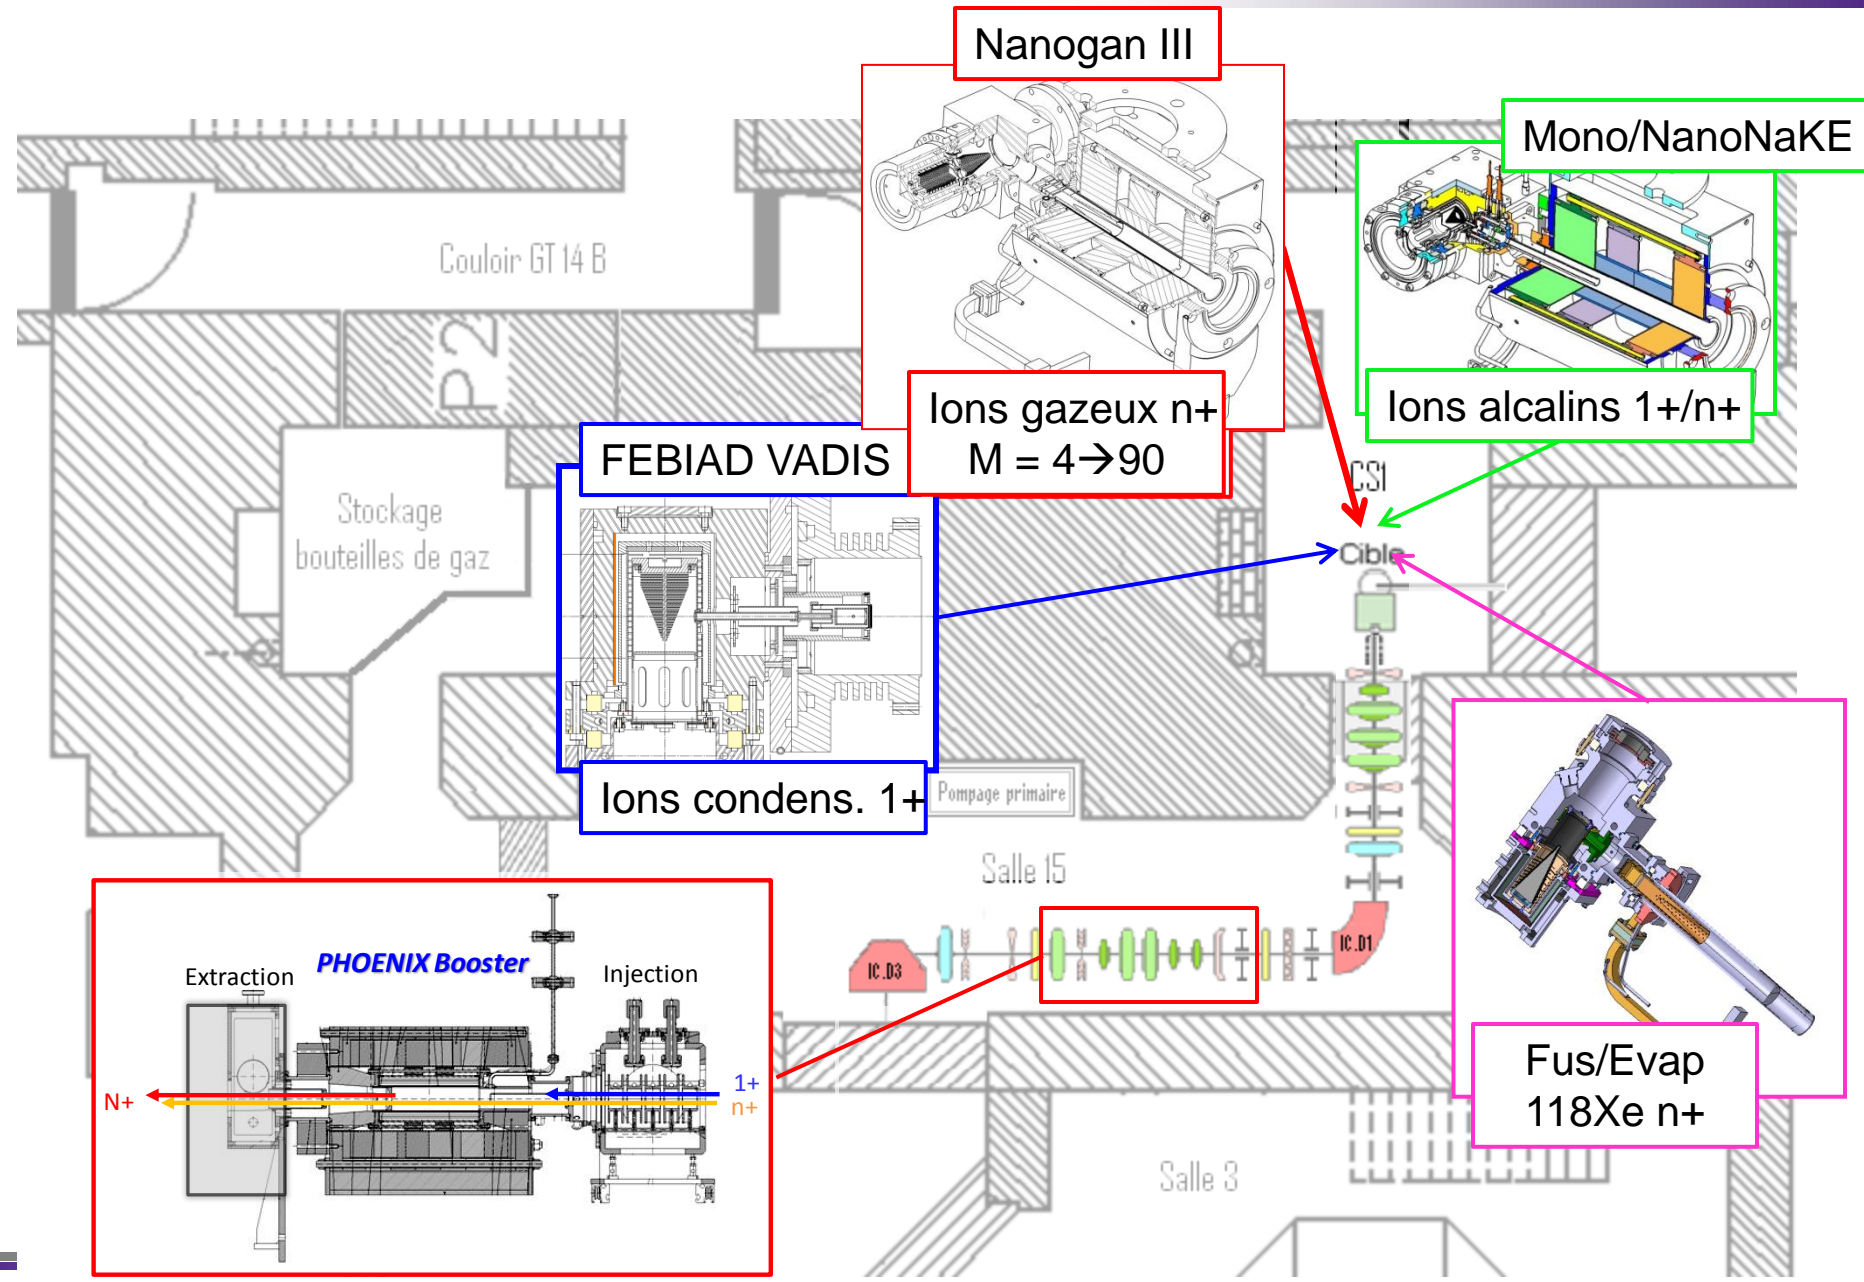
Nanogan III

Mono/NanoNaKE

Couloir GT 14 B

P2

Ions gazeux n+
M = 4→90

Ions alcalins 1+/n+

FEBIAD VADIS

Stockage bouteilles de gaz

CS1

Cible

Ions condens. 1+

Pompage primaire

Salle 15

Extraction

PHOENIX Booster

Injection

IC.D3

IC.D1

1+
n+

N+

Fus/Evap
118Xe n+

Salle 3